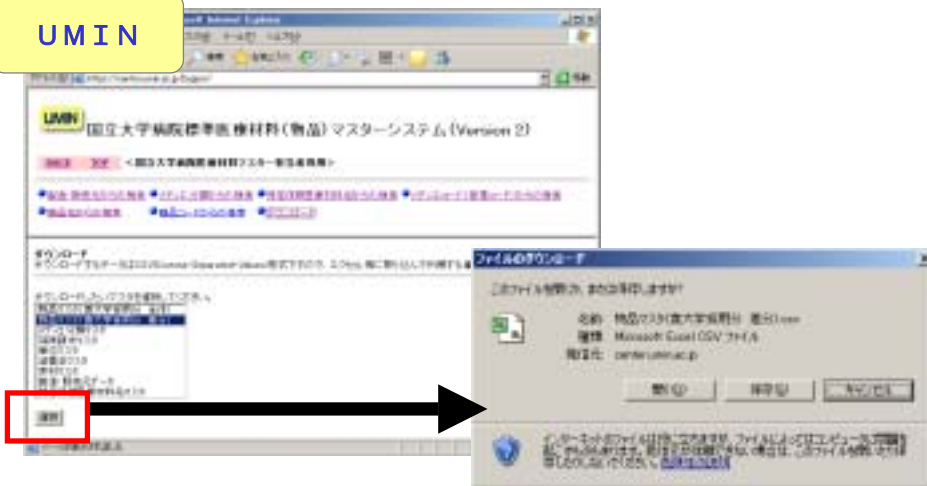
UMIN

UMIN 国立大学病院標準医療材料(物品)マスターシステム(Version 2)

ダウンロード

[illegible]

選択

ファイルのダウンロード

このファイルを開くか、または保存しますか?

名前: 物品マスタ(全大学病院分 差分).csv
種類: Microsoft Excel CSV ファイル
発信元: center.umin.ac.jp

開く(O)　保存(S)　キャンセル

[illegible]